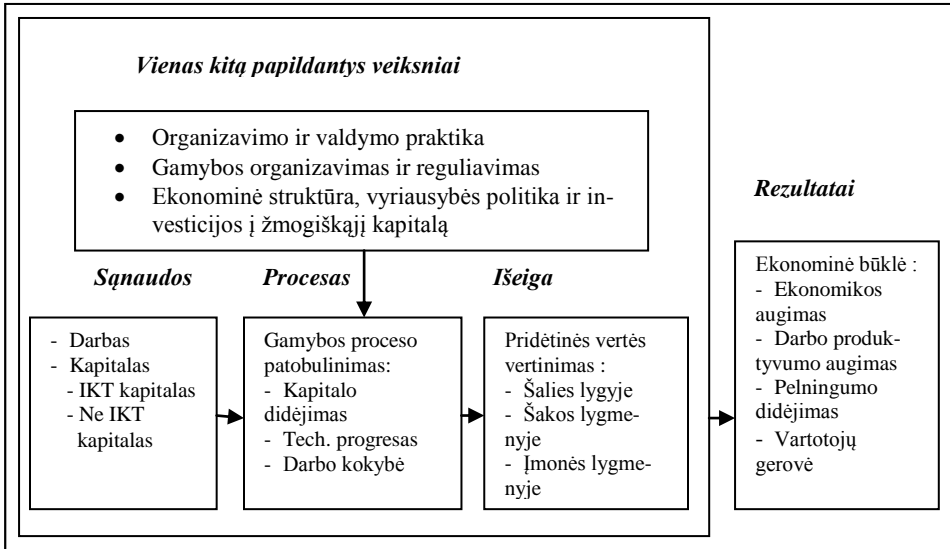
Vienas kitą papildantys veiksniai

- Organizavimo ir valdymo praktika
- Gamybos organizavimas ir reguliavimas
- Ekonominė struktūra, vyriausybės politika ir investicijos į žmogiškąjį kapitalą

Rezultatai

Sąnaudos

Procesas

Išeiga

- Darbas
- Kapitalas
  - IKT kapitalas
  - Ne IKT kapitalas

Gamybos proceso patobulinimas:
- Kapitalo didėjimas
- Tech. progresas
- Darbo kokybė

Pridėtinės vertės vertinimas :
- Šalies lygyje
- Šakos lygmenyje
- Įmonės lygmenyje

Ekonominė būklė :
- Ekonomikos augimas
- Darbo produktyvumo augimas
- Pelningumo didėjimas
- Vartotojų gerovė